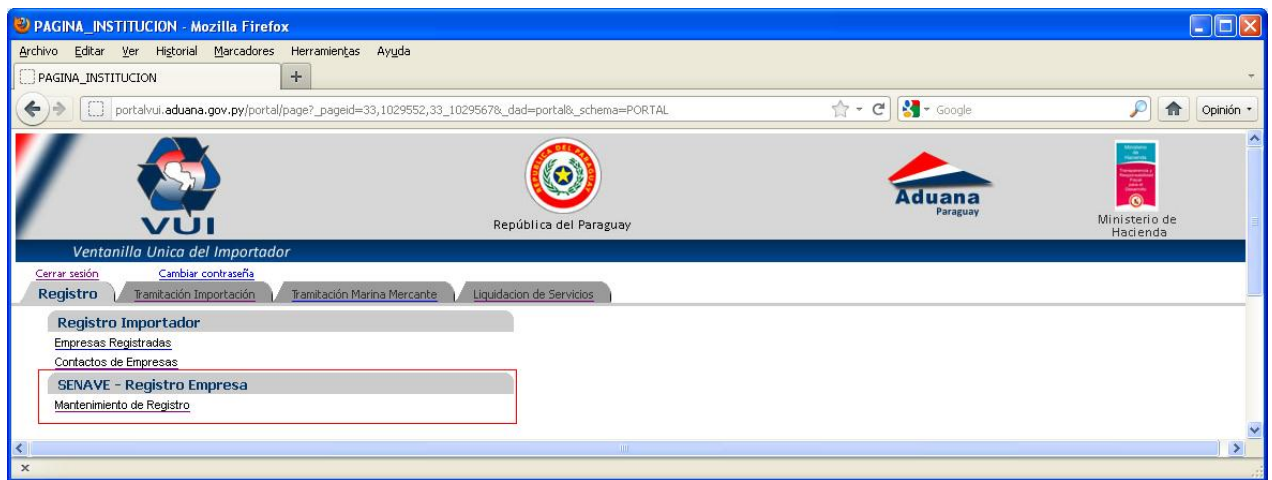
PAGINA_INSTITUCION - Mozilla Firefox

Archivo Editar Ver Historial Marcadores Herramientas Ayuda

PAGINA_INSTITUCION

portalvui.aduana.gov.py/portal/page?_pageid=33,1029552,33_1029567&_dad=portal&_schema=PORTAL

Google

Opinión

VUI

REPUBLICA DEL PARAGUAY

República del Paraguay

Aduana
Paraguay

Ministerio de Hacienda

Ministerio de Hacienda

Ventanilla Unica del Importador

Cerrar sesión Cambiar contraseña

Registro Tramitación Importación Tramitación Marina Mercante Liquidacion de Servicios

Registro Importador

Empresas Registradas

Contactos de Empresas

SENAVE - Registro Empresa

Mantenimiento de Registro

×